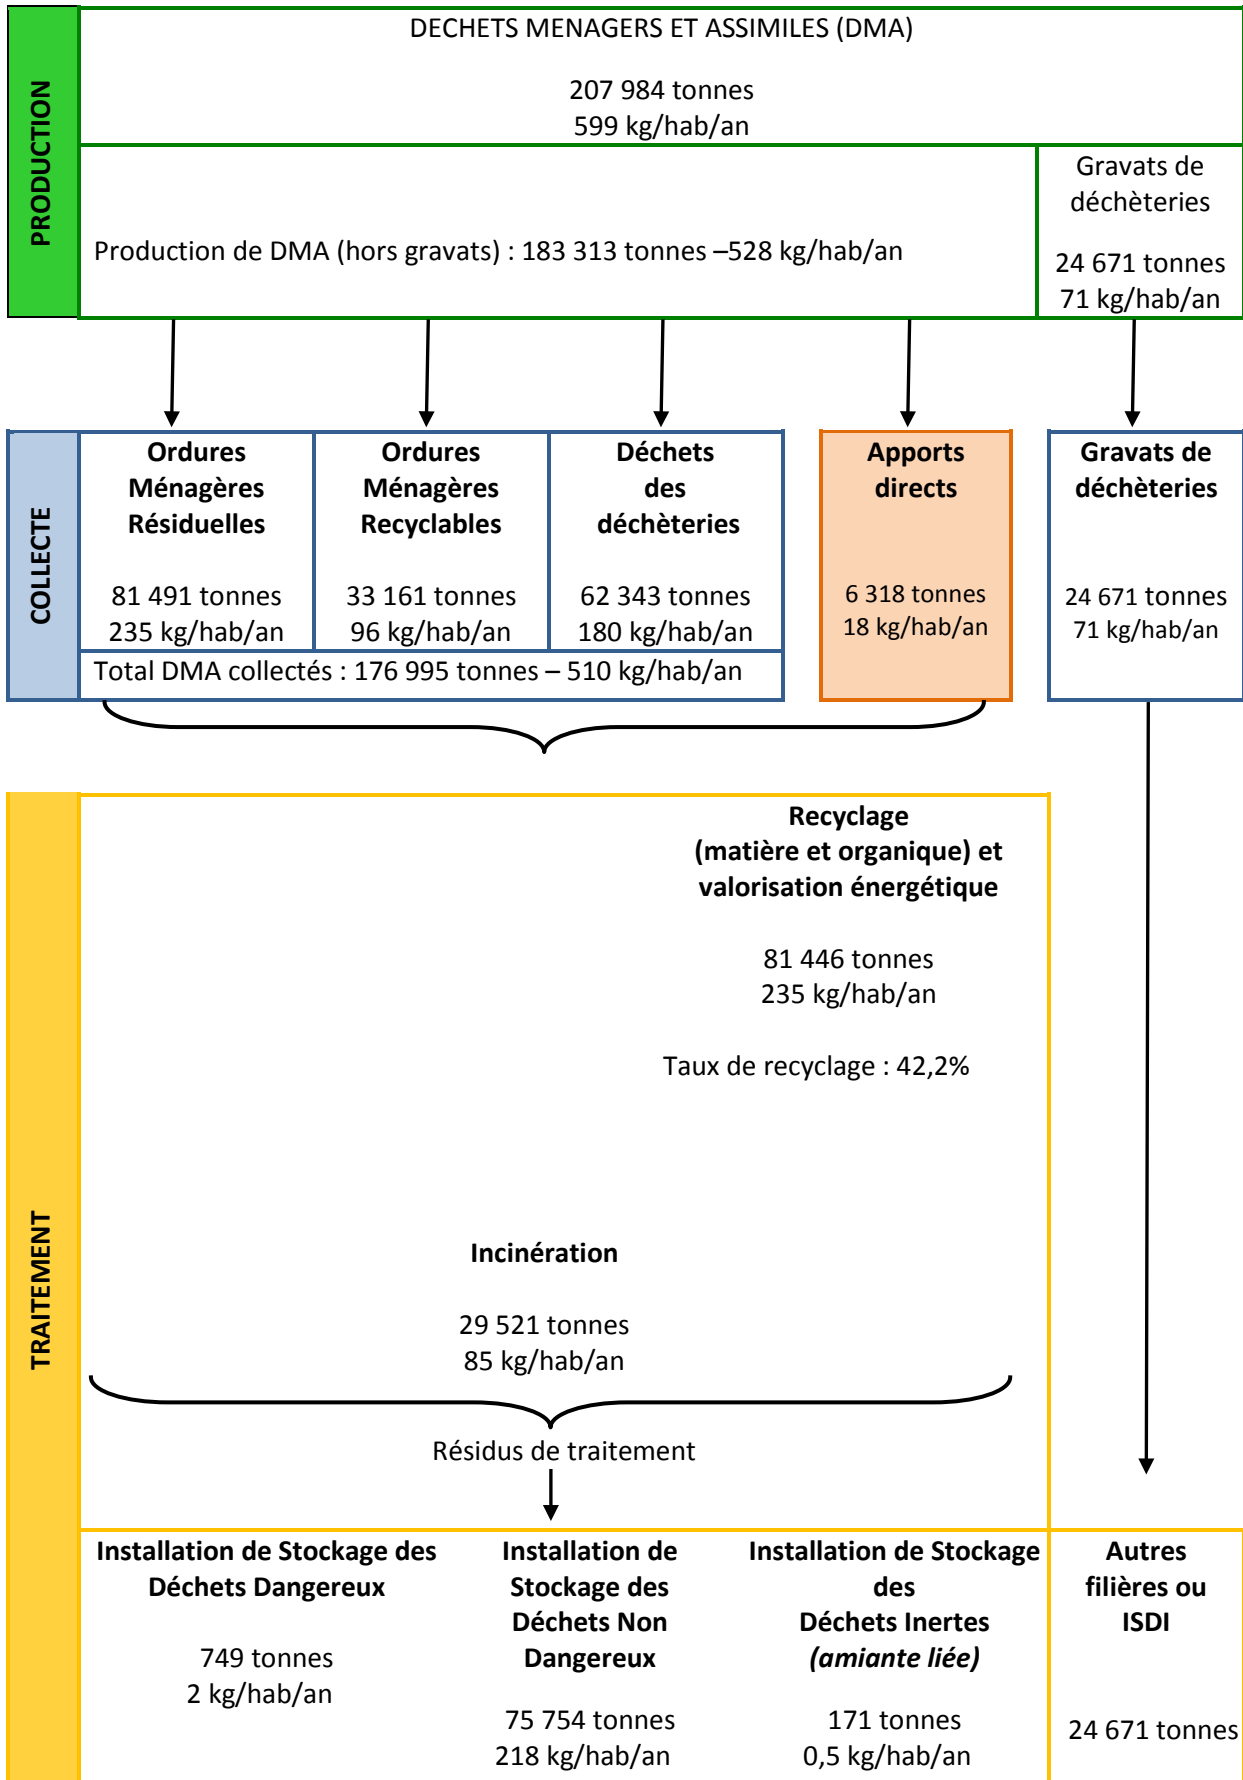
PRODUCTION

DECHETS MENAGERS ET ASSIMILES (DMA)

207 984 tonnes
599 kg/hab/an

Production de DMA (hors gravats) : 183 313 tonnes –528 kg/hab/an

Gravats de déchèteries

24 671 tonnes
71 kg/hab/an

COLLECTE

**Ordures Ménagères Résiduelles**

81 491 tonnes
235 kg/hab/an

**Ordures Ménagères Recyclables**

33 161 tonnes
96 kg/hab/an

**Déchets des déchèteries**

62 343 tonnes
180 kg/hab/an

Total DMA collectés : 176 995 tonnes – 510 kg/hab/an

**Apports directs**

6 318 tonnes
18 kg/hab/an

**Gravats de déchèteries**

24 671 tonnes
71 kg/hab/an

TRAITEMENT

**Recyclage (matière et organique) et valorisation énergétique**

81 446 tonnes
235 kg/hab/an

Taux de recyclage : 42,2%

**Incinération**

29 521 tonnes
85 kg/hab/an

Résidus de traitement

**Installation de Stockage des Déchets Dangereux**

749 tonnes
2 kg/hab/an

**Installation de Stockage des Déchets Non Dangereux**

75 754 tonnes
218 kg/hab/an

**Installation de Stockage des Déchets Inertes *(amiante liée)***

171 tonnes
0,5 kg/hab/an

**Autres filières ou ISDI**

24 671 tonnes